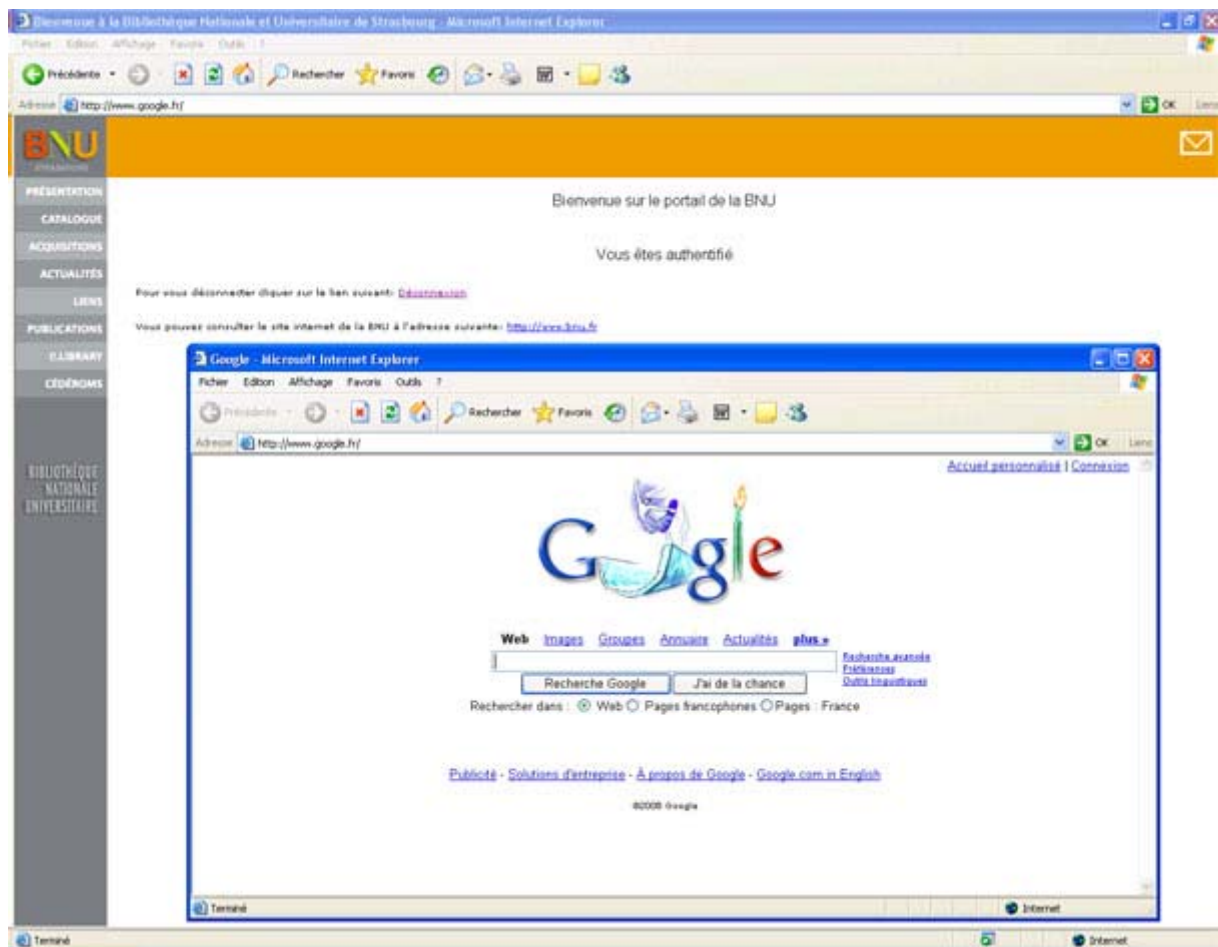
Bienvenue à la Bibliothèque Nationale et Universitaire de Strasbourg - Microsoft Internet Explorer

Fichier Edition Affichage Favoris Outils ?

Précédente Rechercher Favoris

Adresse http://www.google.fr/ OK Liens

BNU

PRÉSENTATION
CATALOGUE
ACQUISITIONS
ACTUALITÉS
LIENS
PUBLICATIONS
E.LIBRARY
CÉDÉROMS

BIBLIOTHÈQUE NATIONALE UNIVERSITAIRE

Bienvenue sur le portail de la BNU

Vous êtes authentifié

Pour vous déconnecter cliquer sur le lien suivant: Déconnexion

Vous pouvez consulter le site internet de la BNU à l'adresse suivante: http://www.bnu.fr

Google - Microsoft Internet Explorer

Fichier Edition Affichage Favoris Outils ?

Précédente Rechercher Favoris

Adresse http://www.google.fr/ OK Liens

Accueil personnalisé | Connexion

Google

Web Images Groupes Annuaire Actualités plus »

Recherche avancée
Préférences
Outils linguistiques

Recherche Google J'ai de la chance

Rechercher dans : Web Pages francophones Pages : France

Publicité - Solutions d'entreprise - À propos de Google - Google.com in English

©2008 Google

Terminé Internet

Terminé Internet